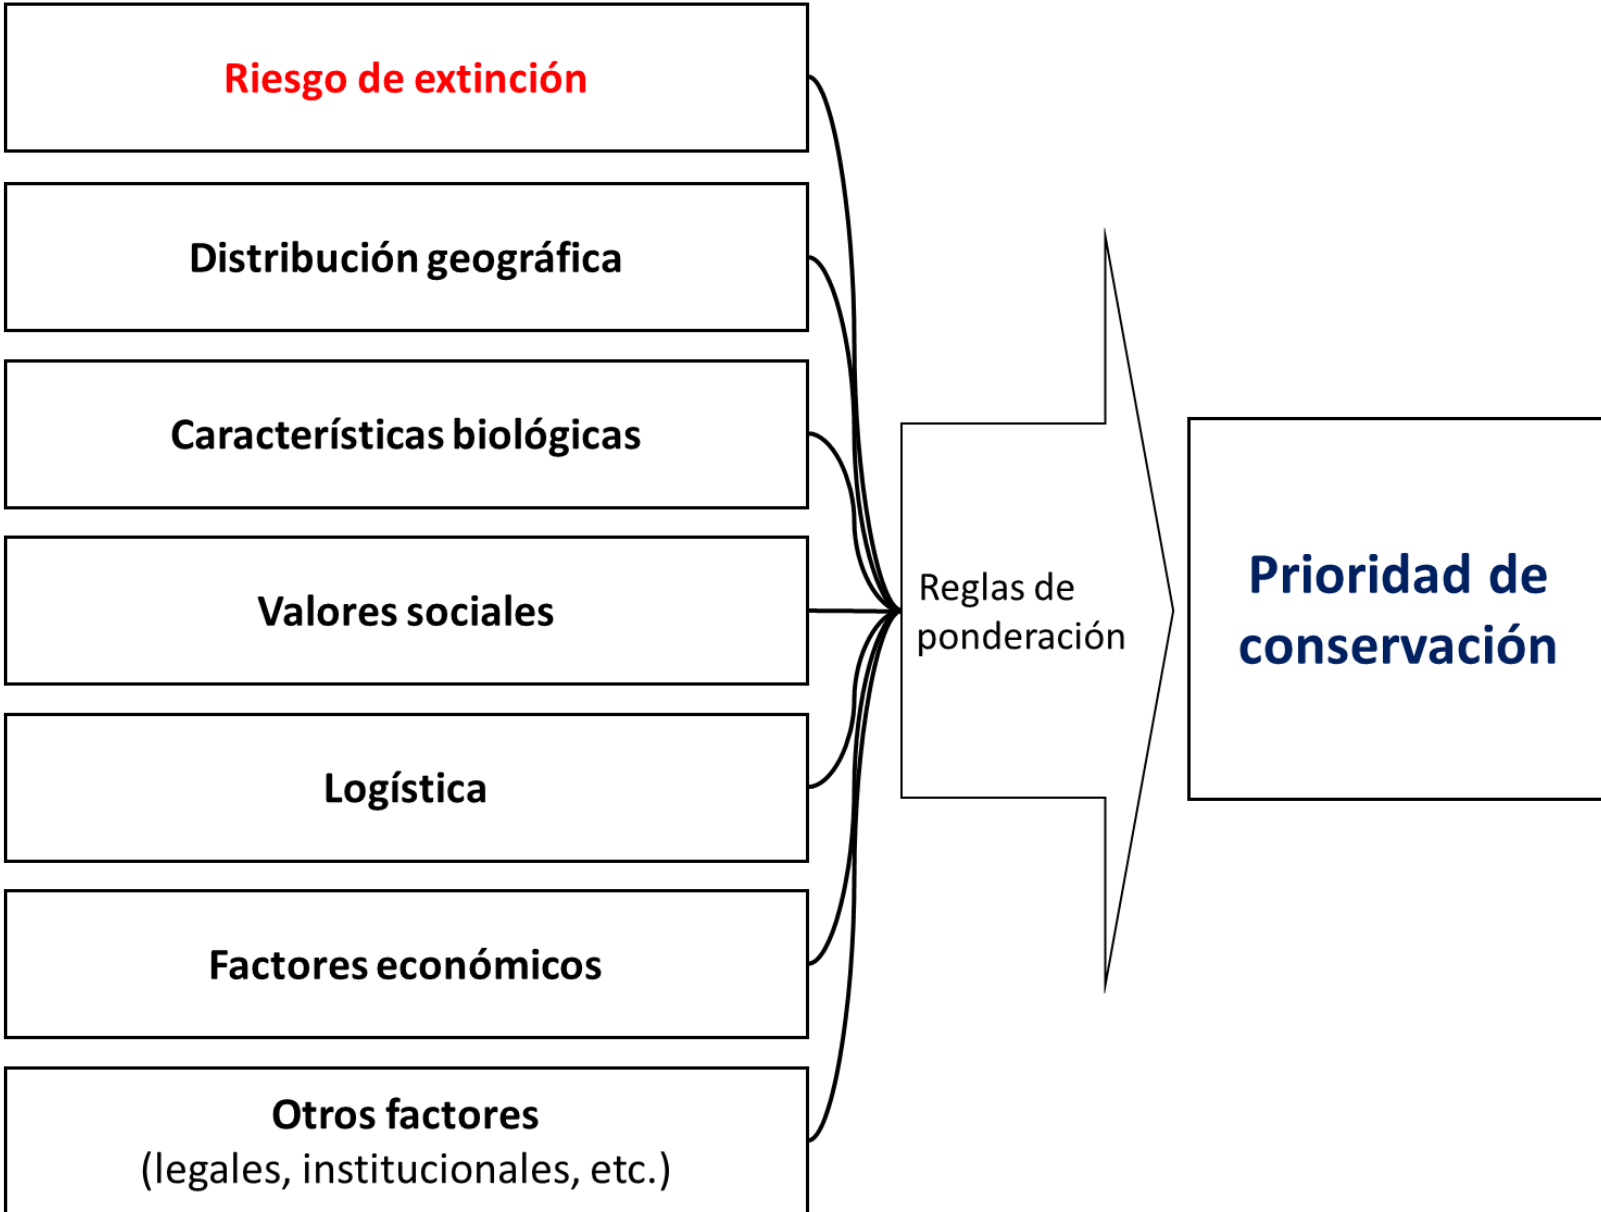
Riesgo de extinción

Distribución geográfica

Características biológicas

Valores sociales

Logística

Factores económicos

Otros factores
(legales, institucionales, etc.)

Reglas de ponderación

Prioridad de conservación